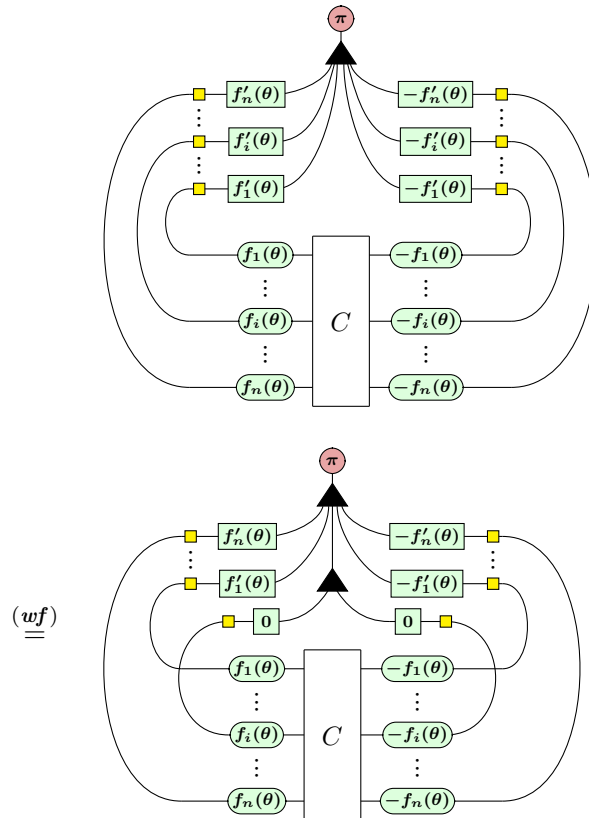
$\pi$

$f'_n(\theta)$ $-f'_n(\theta)$

$f'_i(\theta)$ $-f'_i(\theta)$

$f'_1(\theta)$ $-f'_1(\theta)$

$f_1(\theta)$ $-f_1(\theta)$

$f_i(\theta)$ $C$ $-f_i(\theta)$

$f_n(\theta)$ $-f_n(\theta)$

$\overset{(wf)}{=}$

$\pi$

$f'_n(\theta)$ $-f'_n(\theta)$

$f'_1(\theta)$ $-f'_1(\theta)$

$0$ $0$

$f_1(\theta)$ $-f_1(\theta)$

$f_i(\theta)$ $C$ $-f_i(\theta)$

$f_n(\theta)$ $-f_n(\theta)$